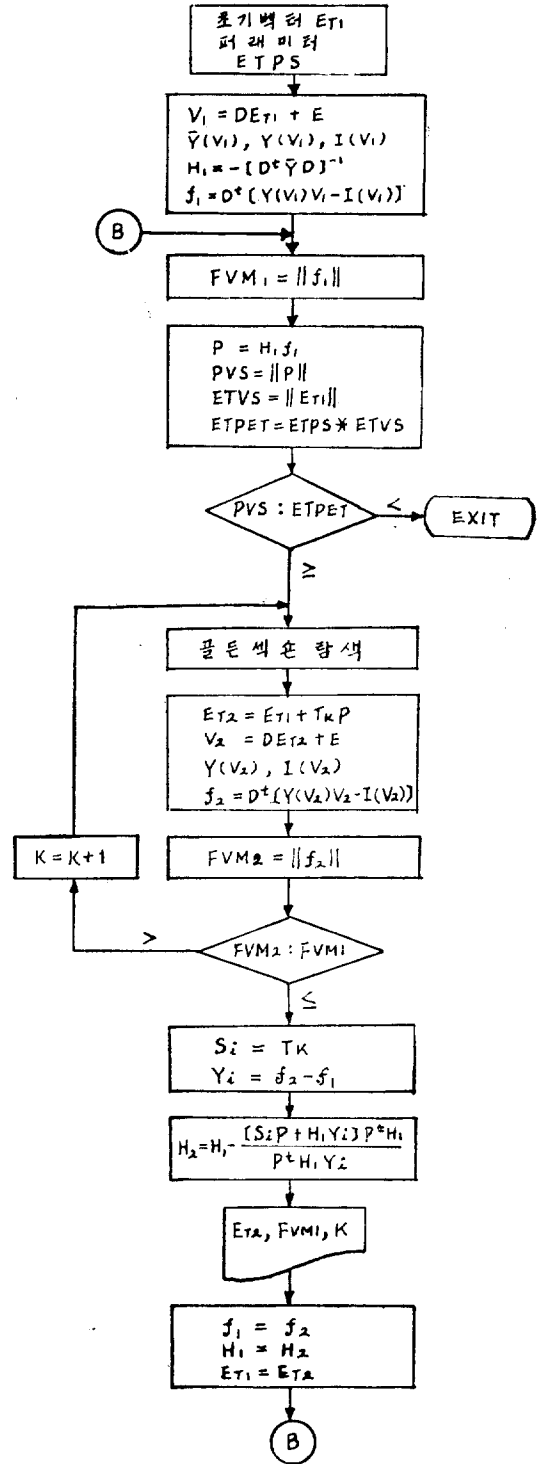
초기벡터 $E_{T1}$
파래미터
ETPS

$V_1 = DE_{T1} + E$
$\tilde{Y}(V_1)$, $Y(V_1)$, $I(V_1)$
$H_1 = -[D^t \tilde{Y} D]^{-1}$
$f_1 = D^t[Y(V_1)V_1 - I(V_1)]$

B

$FVM_1 = \|f_1\|$

$P = H_1 f_1$
$PVS = \|P\|$
$ETVS = \|E_{T1}\|$
ETPET = ETPS * ETVS

PVS : ETPET

<

EXIT

≥

골든섹숀 탐색

$E_{T2} = E_{T1} + T_K P$
$V_2 = DE_{T2} + E$
$Y(V_2)$, $I(V_2)$
$f_2 = D^t[Y(V_2)V_2 - I(V_2)]$

K = K+1

$FVM_2 = \|f_2\|$

>

FVM2 : FVM1

≤

$S_i = T_K$
$Y_i = f_2 - f_1$

$H_2 = H_1 - \frac{[S_i P + H_1 Y_i] P^t H_1}{P^t H_1 Y_i}$

$E_{T2}$, FVM1, K

$f_1 = f_2$
$H_1 = H_2$
$E_{T1} = E_{T2}$

B